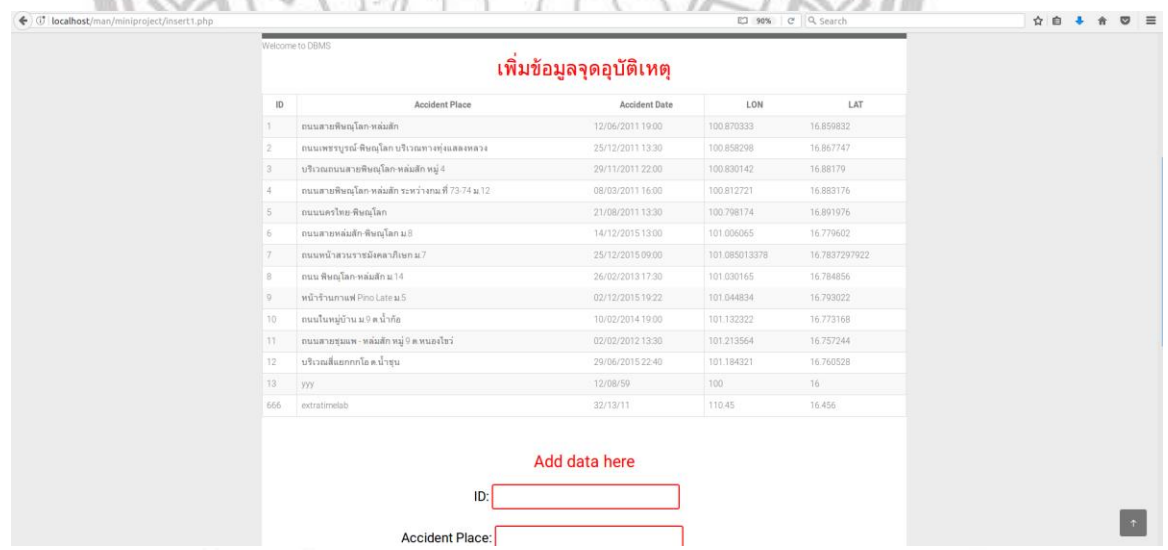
localhost/man/miniproject/insert1.php

90% Search

Welcome to DBMS

เพิ่มข้อมูลจุดอุบัติเหตุ

| ID | Accident Place | Accident Date | LON | LAT |
|---|---|---|---|---|
| 1 | ถนนสายพิษณุโลก-หล่มสัก | 12/06/2011 19:00 | 100.870333 | 16.859832 |
| 2 | ถนนเพชรบูรณ์-พิษณุโลก บริเวณทางทุ่งแสลงหลวง | 25/12/2011 13:30 | 100.858298 | 16.867747 |
| 3 | บริเวณถนนสายพิษณุโลก-หล่มสัก หมู่ 4 | 29/11/2011 22:00 | 100.830142 | 16.88179 |
| 4 | ถนนสายพิษณุโลก-หล่มสัก ระหว่างกม.ที่ 73-74 ม.12 | 08/03/2011 16:00 | 100.812721 | 16.883176 |
| 5 | ถนนนครไทย-พิษณุโลก | 21/08/2011 13:30 | 100.798174 | 16.891976 |
| 6 | ถนนสายหล่มสัก-พิษณุโลก ม.8 | 14/12/2015 13:00 | 101.006065 | 16.779602 |
| 7 | ถนนหน้าสวนราชมังคลาภิเษก ม.7 | 25/12/2015 09:00 | 101.085013378 | 16.7837297922 |
| 8 | ถนน พิษณุโลก-หล่มสัก ม.14 | 26/02/2013 17:30 | 101.030165 | 16.784856 |
| 9 | หน้าร้านกาแฟ Pino Late ม.5 | 02/12/2015 19:22 | 101.044834 | 16.793022 |
| 10 | ถนนในหมู่บ้าน ม.9 ต.น้ำก้อ | 10/02/2014 19:00 | 101.132322 | 16.773168 |
| 11 | ถนนสายชุมแพ - หล่มสัก หมู่ 9 ต.หนองไขว่ | 02/02/2012 13:30 | 101.213564 | 16.757244 |
| 12 | บริเวณสี่แยกกกโอ ต.น้ำชุน | 29/06/2015 22:40 | 101.184321 | 16.760528 |
| 13 | yyy | 12/08/59 | 100 | 16 |
| 666 | extratimelab | 32/13/11 | 110.45 | 16.456 |

Add data here

ID:

Accident Place: